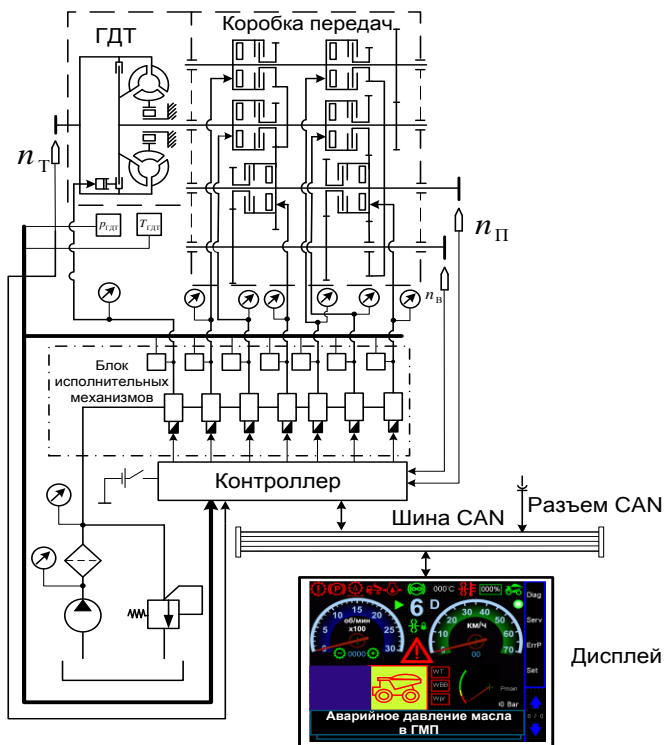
ГДТ

Коробка передач

$n_{\text{Т}}$

$p_{\text{ГДТ}}$

$T_{\text{ГДТ}}$

$n_{\Pi}$

$n_{\text{в}}$

Блок исполнительных механизмов

Контроллер

Шина CAN

Разъем CAN

000°C

000%

Diag

Serv

ErrP

Set

6 D

об/мин x100

км/ч

0000

00

WT

WBE

WW

Pman

0 Bar

Аварийное давление масла в ГМП

Дисплей